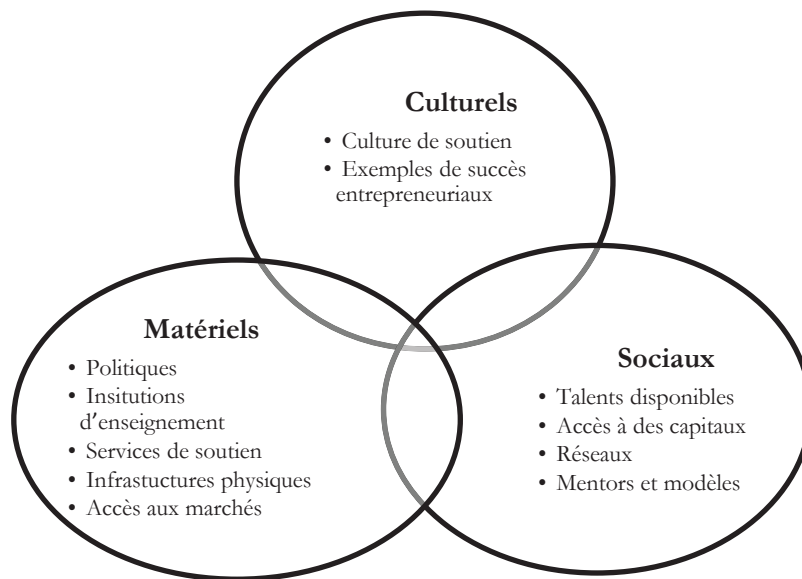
Culturels
• Culture de soutien
• Exemples de succès entrepreneuriaux

Matériels
• Politiques
• Insitutions d'enseignement
• Services de soutien
• Infrastuctures physiques
• Accès aux marchés

Sociaux
• Talents disponibles
• Accès à des capitaux
• Réseaux
• Mentors et modèles